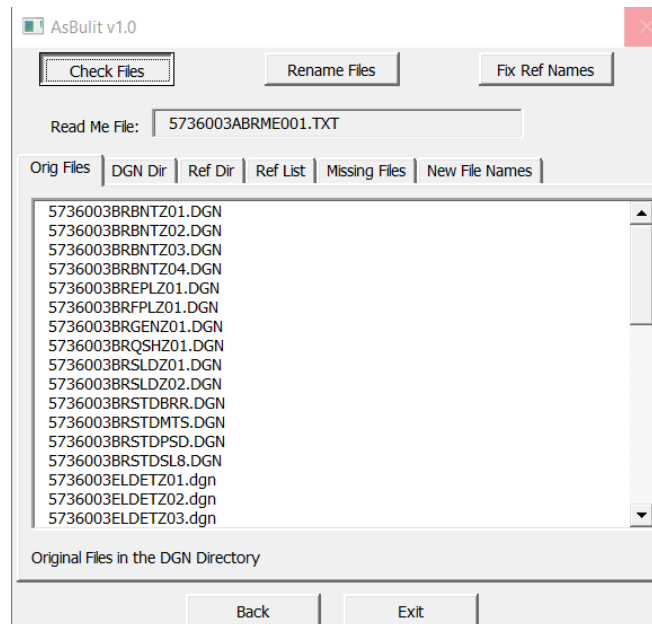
AsBulit v1.0

Check Files
Rename Files
Fix Ref Names

Read Me File: 5736003ABRME001.TXT

Orig Files | DGN Dir | Ref Dir | Ref List | Missing Files | New File Names

5736003BRBNTZ01.DGN
5736003BRBNTZ02.DGN
5736003BRBNTZ03.DGN
5736003BRBNTZ04.DGN
5736003BREPLZ01.DGN
5736003BRFPLZ01.DGN
5736003BRGENZ01.DGN
5736003BRQSHZ01.DGN
5736003BRSLDZ01.DGN
5736003BRSLDZ02.DGN
5736003BRSTDBRR.DGN
5736003BRSTDMTS.DGN
5736003BRSTDPSD.DGN
5736003BRSTDSL8.DGN
5736003ELDETZ01.dgn
5736003ELDETZ02.dgn
5736003ELDETZ03.dgn

Original Files in the DGN Directory

Back
Exit